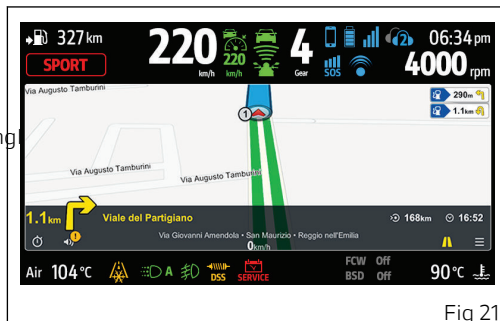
327 km
SPORT
220 km/h
220 km/h
4 Gear
SOS
2
06:34 pm
4000 rpm
Via Augusto Tamburini
1
290m
1.1km
ngl
Via Augusto Tamburini
Via Augusto Tamburini
Via Augusto Tamburini
1.1 km
Viale del Partigiano
168km
16:52
Via Giovanni Amendola • San Maurizio • Reggio nell'Emilia
0 km/h
Air 104°C
A
DSS
SERVICE
FCW Off
BSD Off
90°C
Fig 21